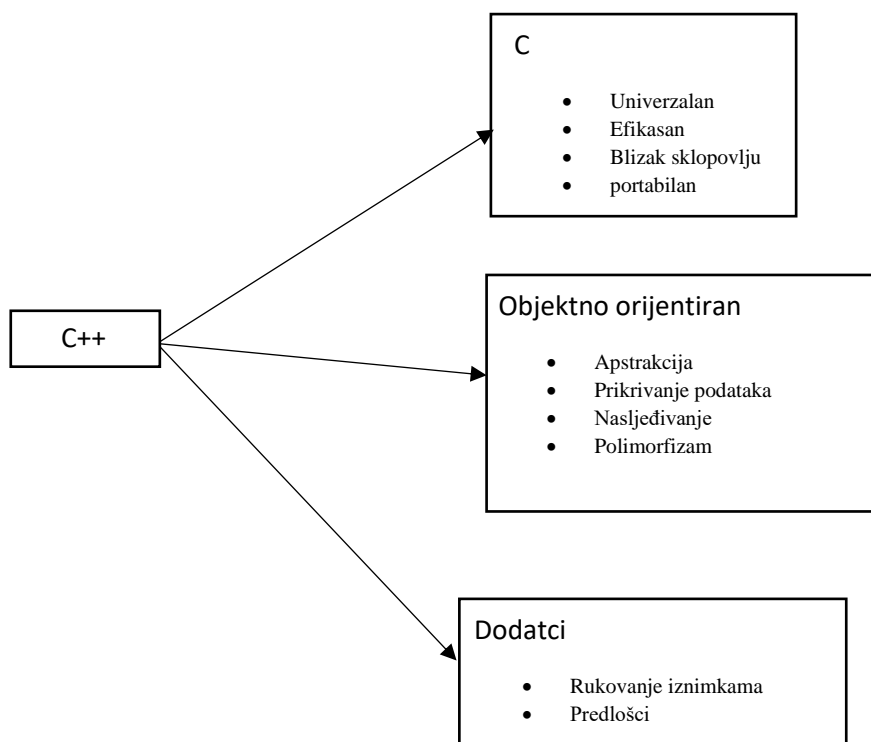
C++

C

- Univerzalan
- Efikasan
- Blizak sklopovlju
- portabilan

Objektno orijentiran

- Apstrakcija
- Prikrivanje podataka
- Nasljeđivanje
- Polimorfizam

Dodatci

- Rukovanje iznimkama
- Predlošci